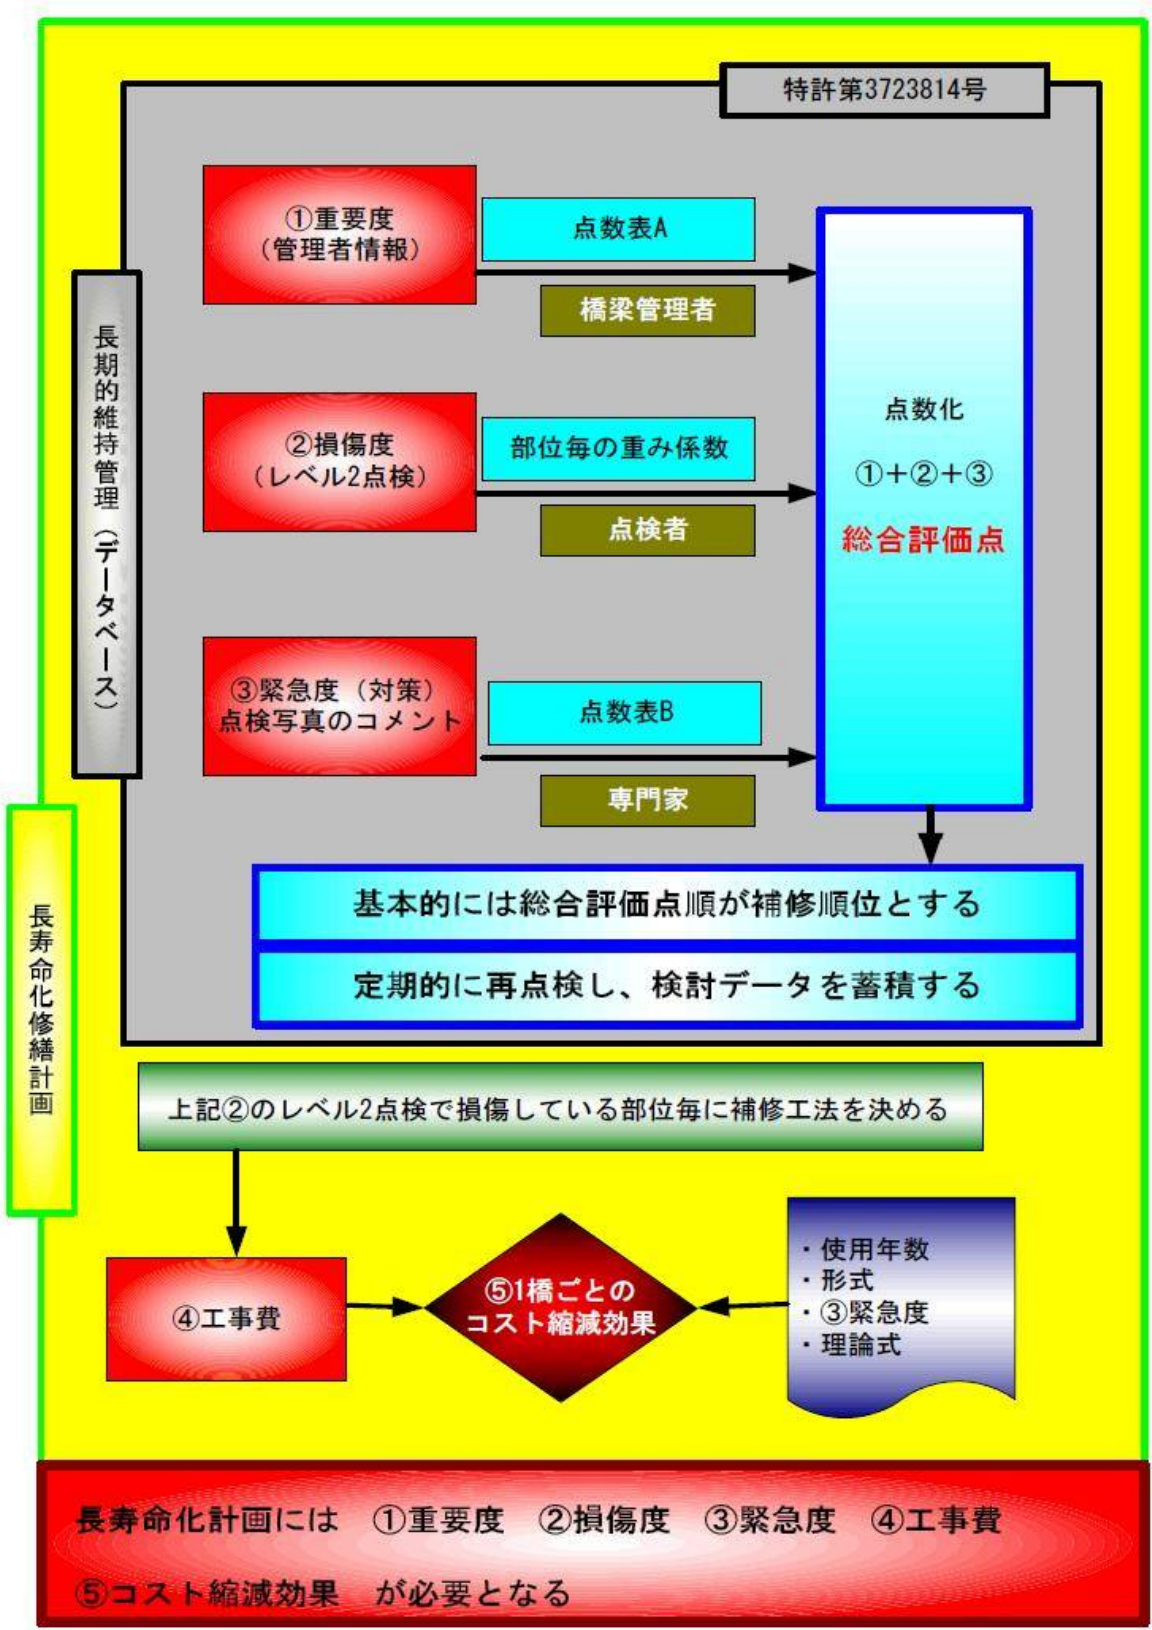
特許第3723814号

長期的維持管理（データベース）

①重要度
（管理者情報）

点数表A

橋梁管理者

②損傷度
（レベル2点検）

部位毎の重み係数

点検者

③緊急度（対策）
点検写真のコメント

点数表B

専門家

点数化

①+②+③

総合評価点

基本的には総合評価点順が補修順位とする

定期的に再点検し、検討データを蓄積する

長寿命化修繕計画

上記②のレベル2点検で損傷している部位毎に補修工法を決める

④工事費

⑤1橋ごとの
コスト縮減効果

・使用年数
・形式
・③緊急度
・理論式

長寿命化計画には　①重要度　②損傷度　③緊急度　④工事費

⑤コスト縮減効果　が必要となる